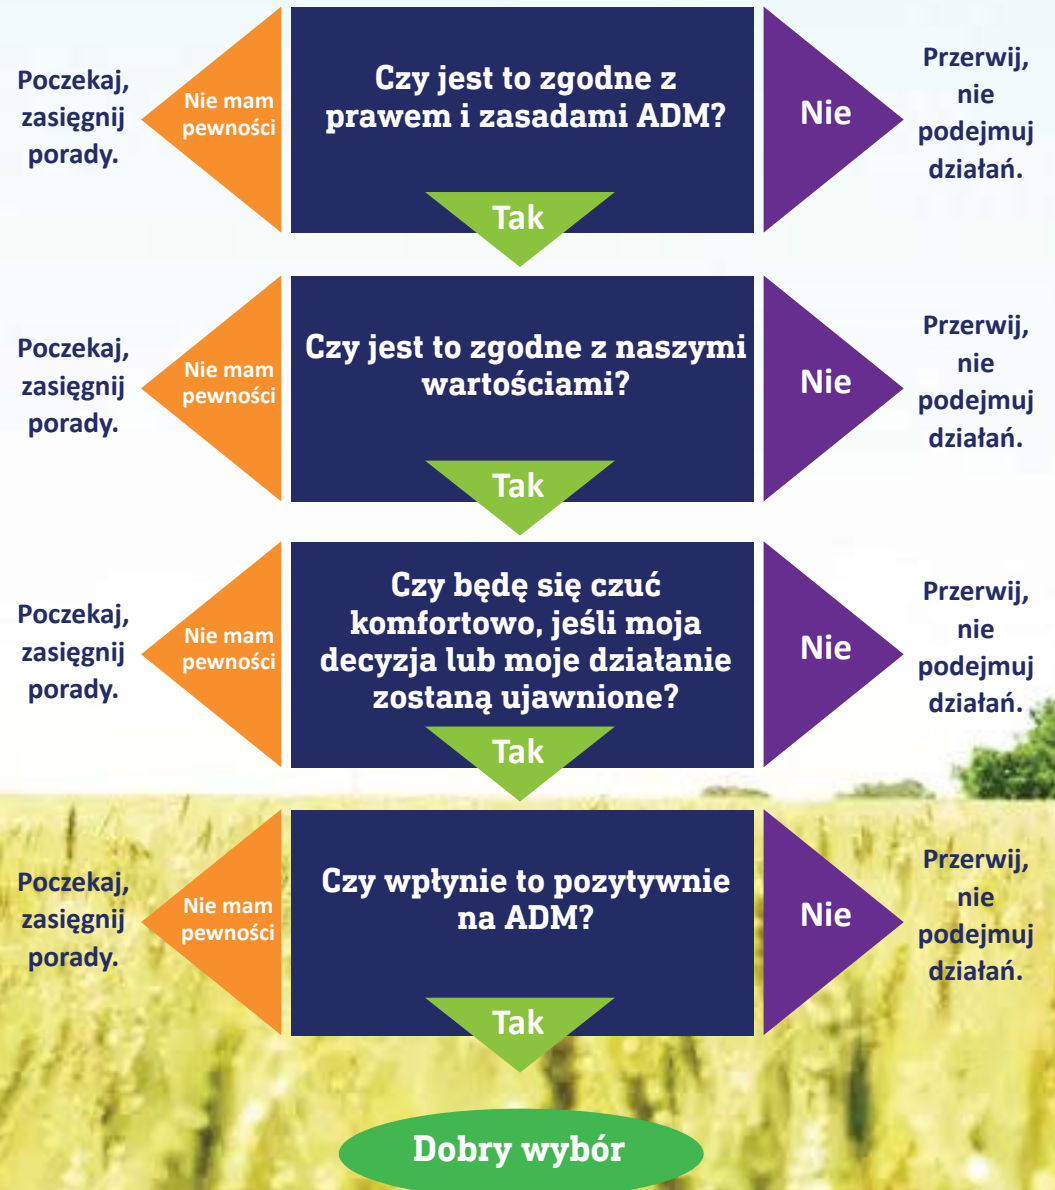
Poczekaj, zasięgnij porady.

Nie mam pewności

Czy jest to zgodne z prawem i zasadami ADM?

Nie

Przerwij, nie podejmuj działań.

Tak

Poczekaj, zasięgnij porady.

Nie mam pewności

Czy jest to zgodne z naszymi wartościami?

Nie

Przerwij, nie podejmuj działań.

Tak

Poczekaj, zasięgnij porady.

Nie mam pewności

Czy będę się czuć komfortowo, jeśli moja decyzja lub moje działanie zostaną ujawnione?

Nie

Przerwij, nie podejmuj działań.

Tak

Poczekaj, zasięgnij porady.

Nie mam pewności

Czy wpłynie to pozytywnie na ADM?

Nie

Przerwij, nie podejmuj działań.

Tak

Dobry wybór